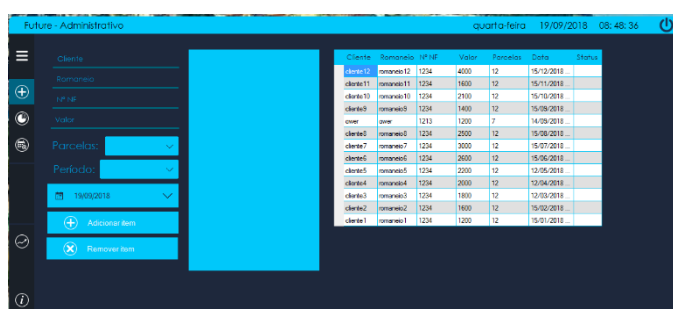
Future - Administrativo

quarta-feira 19/09/2018 08: 48: 36

Cliente

Romaneio

Nº NF

Valor

Parcelas:

Período:

19/09/2018

Adicionar item

Remover item

| Cliente | Romaneio | Nº NF | Valor | Parcelas | Data | Status |
|---|---|---|---|---|---|---|
| cliente12 | romaneio12 | 1234 | 4000 | 12 | 15/12/2018 ... | |
| cliente11 | romaneio11 | 1234 | 1600 | 12 | 15/11/2018 ... | |
| cliente10 | romaneio10 | 1234 | 2100 | 12 | 15/10/2018 ... | |
| cliente9 | romaneio9 | 1234 | 1400 | 12 | 15/09/2018 ... | |
| qwer | qwer | 1213 | 1200 | 7 | 14/09/2018 ... | |
| cliente8 | romaneio8 | 1234 | 2500 | 12 | 15/08/2018 ... | |
| cliente7 | romaneio7 | 1234 | 3000 | 12 | 15/07/2018 ... | |
| cliente6 | romaneio6 | 1234 | 2600 | 12 | 15/06/2018 ... | |
| cliente5 | romaneio5 | 1234 | 2200 | 12 | 12/05/2018 ... | |
| cliente4 | romaneio4 | 1234 | 2000 | 12 | 12/04/2018 ... | |
| cliente3 | romaneio3 | 1234 | 1800 | 12 | 12/03/2018 ... | |
| cliente2 | romaneio2 | 1234 | 1600 | 12 | 15/02/2018 ... | |
| cliente1 | romaneio1 | 1234 | 1200 | 12 | 15/01/2018 ... | |